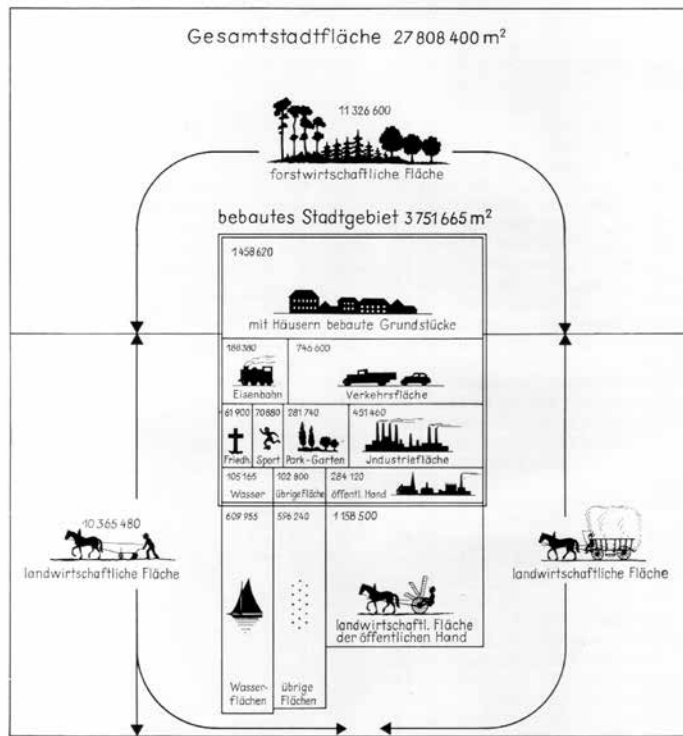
Gesamtstadtfläche 27 808 400 m²

11 326 600
forstwirtschaftliche Fläche

bebautes Stadtgebiet 3 751 665 m²

1 458 620
mit Häusern bebaute Grundstücke

188 380
Eisenbahn

746 600
Verkehrsfläche

61 900
Friedh.

70 880
Sport

281 740
Park-Garten

451 460
Industriefläche

105 165
Wasser

102 800
übrige Fläche

284 120
öffentl. Hand

10 365 480
landwirtschaftliche Fläche

609 955
Wasserflächen

596 240
übrige Flächen

1 158 500
landwirtschaftl. Fläche der öffentlichen Hand

landwirtschaftliche Fläche